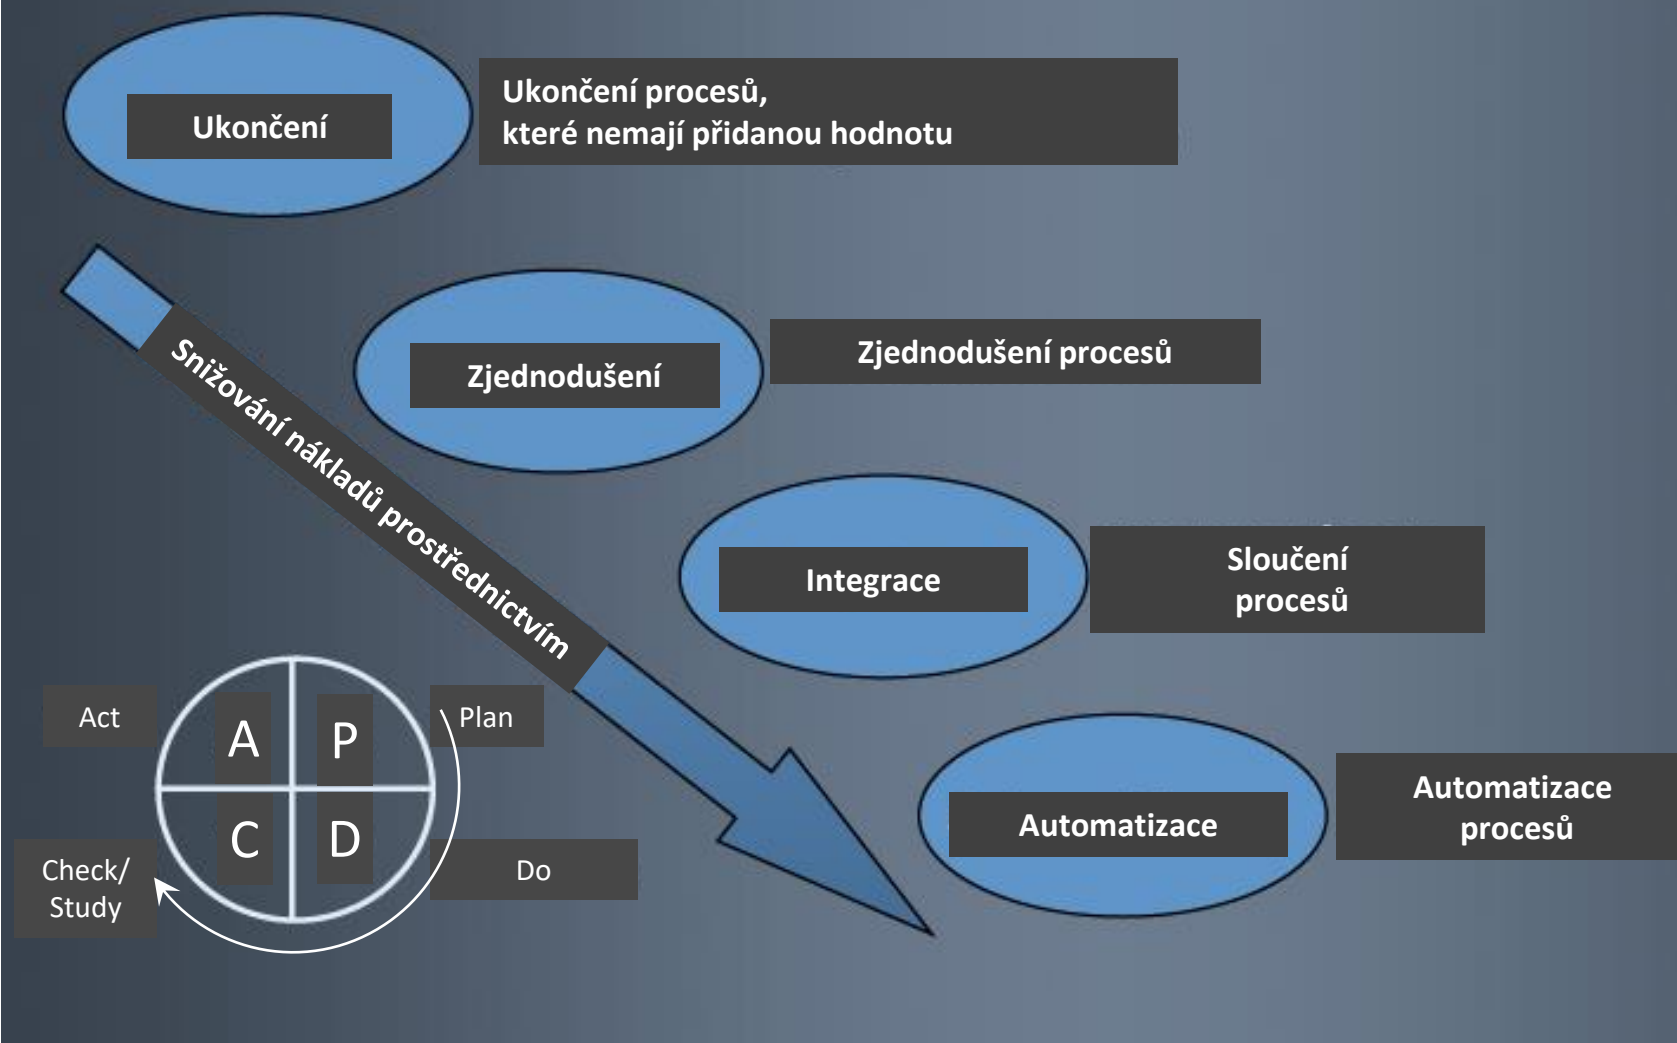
Ukončení

Ukončení procesů, které nemají přidanou hodnotu

Snižování nákladů prostřednictvím

Zjednodušení

Zjednodušení procesů

Integrace

Sloučení procesů

Automatizace

Automatizace procesů

Act

A

P

Plan

C

D

Check/ Study

Do